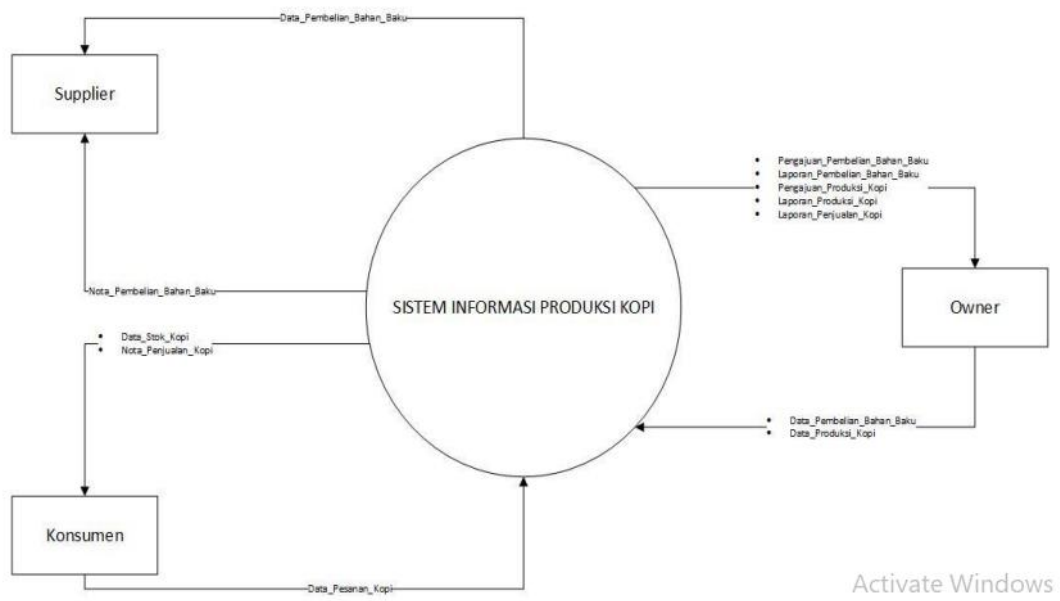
Data_Pembelian_Bahan_Baku

Supplier

• Pengajuan_Pembelian_Bahan_Baku
• Laporan_Pembelian_Bahan_Baku
• Pengajuan_Produksi_Kopi
• Laporan_Produksi_Kopi
• Laporan_Penjualan_Kopi

Nota_Pembelian_Bahan_Baku

SISTEM INFORMASI PRODUKSI KOPI

Owner

• Data_Stok_Kopi
• Nota_Penjualan_Kopi

• Data_Pembelian_Bahan_Baku
• Data_Produksi_Kopi

Konsumen

Data_Pesanan_Kopi

Activate Windows